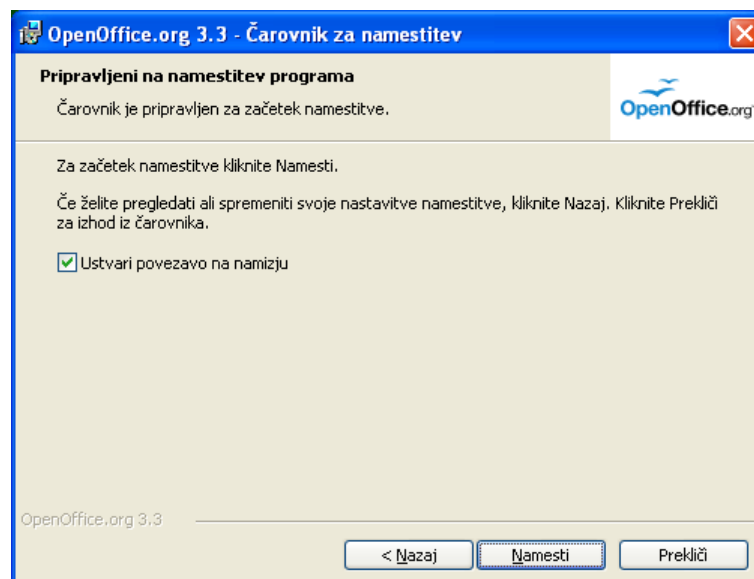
OpenOffice.org 3.3 - Čarovnik za namestitev

Pripravljeni na namestitev programa

Čarovnik je pripravljen za začetek namestitve.

OpenOffice.org

Za začetek namestitve kliknite Namesti.

Če želite pregledati ali spremeniti svoje nastavitve namestitve, kliknite Nazaj. Kliknite Prekliči za izhod iz čarovnika.

Ustvari povezavo na namizju

OpenOffice.org 3.3

< Nazaj

Namesti

Prekliči